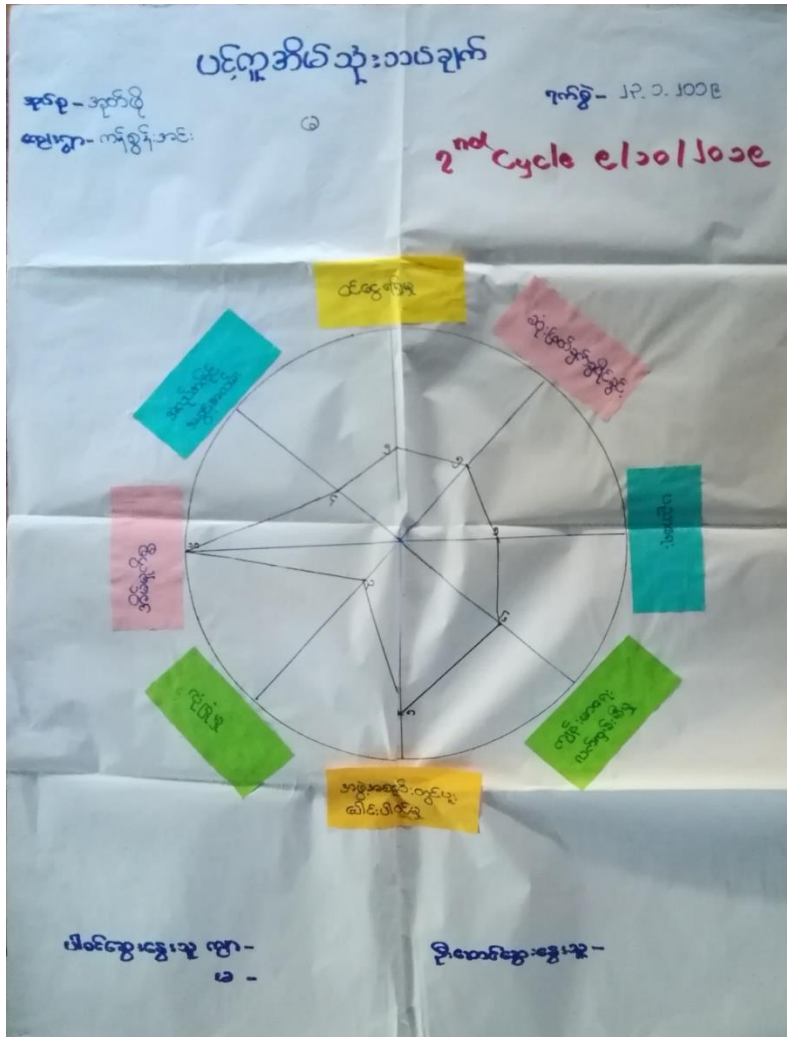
ပင့်ကူအိမ်သုံးသပ်ချက်

အုပ်စု - အုတ်ဖို

ရက်စွဲ - ၂၃.၁.၂၀၁၉

ကျေးရွာ - ကန်ရွှေနံ့အင်း

၂

2nd Cycle ၉/၁၀/၂၀၁၉

ထိန်းရွေးကိစ္စ

သုံးဖြတ်ချက်ရှိခြင်း

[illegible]

ကျွန်းမာရေး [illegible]

အဖွဲ့အစည်း ကွင်းဆုံ ဆိုင်းပါဝင်မှု

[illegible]

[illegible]

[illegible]

၅

၅

၄

၁၀

၂

၃

၆

၁

ပါဝင်ဆွေးနွေးသူ ကျား - ၁၉ -

ဦးဆောင်ဆွေးနွေးသူ -